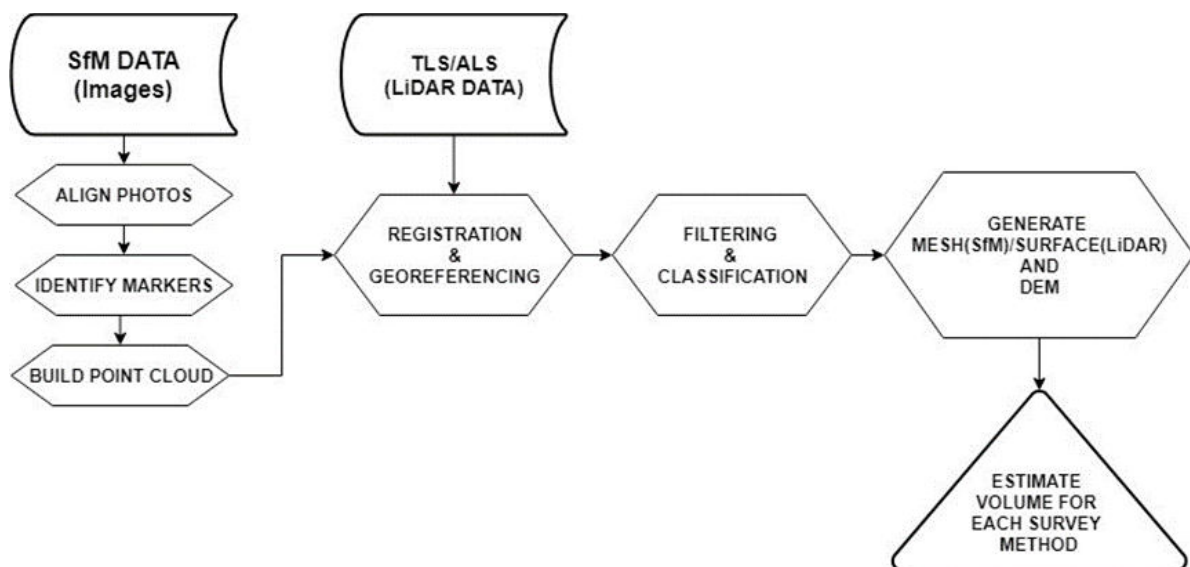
SfM DATA
(Images)

ALIGN PHOTOS

IDENTIFY MARKERS

BUILD POINT CLOUD

TLS/ALS
(LiDAR DATA)

REGISTRATION
&
GEOREFERENCING

FILTERING
&
CLASSIFICATION

GENERATE
MESH(SfM)/SURFACE(LiDAR)
AND
DEM

ESTIMATE
VOLUME FOR
EACH SURVEY
METHOD